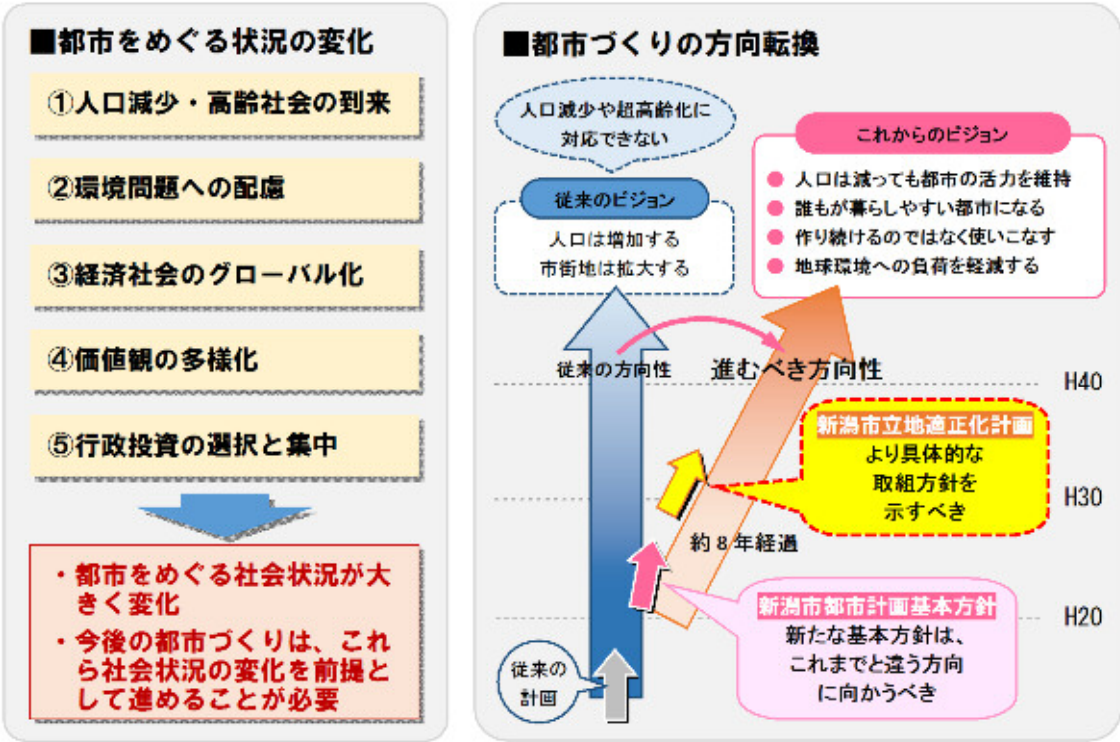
■都市をめぐる状況の変化

①人口減少・高齢社会の到来

②環境問題への配慮

③経済社会のグローバル化

④価値観の多様化

⑤行政投資の選択と集中

・都市をめぐる社会状況が大きく変化
・今後の都市づくりは、これら社会状況の変化を前提として進めることが必要

■都市づくりの方向転換

人口減少や超高齢化に対応できない

従来のビジョン
人口は増加する
市街地は拡大する

これからのビジョン
● 人口は減っても都市の活力を維持
● 誰もが暮らしやすい都市になる
● 作り続けるのではなく使いこなす
● 地球環境への負荷を軽減する

従来の方向性

進むべき方向性

H40

新潟市立地適正化計画
より具体的な
取組方針を
示すべき

H30

約８年経過

新潟市都市計画基本方針
新たな基本方針は、
これまでと違う方向
に向かうべき

H20

従来の計画